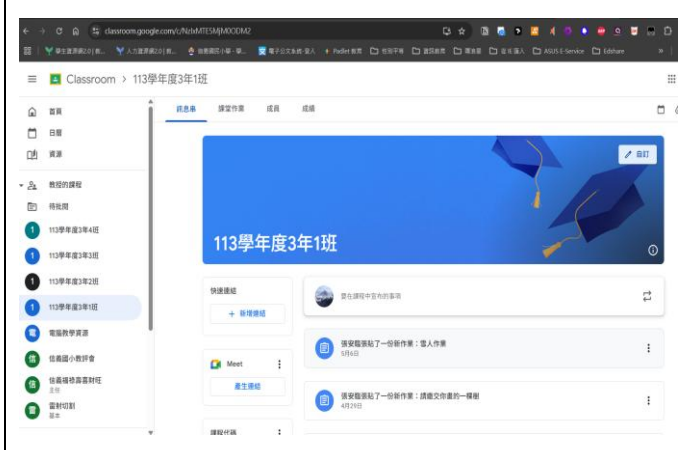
classroom.google.com/c/NzIxMTE5MjM0ODM2

Classroom › 113學年度3年1班

首頁
日曆
資源
教授的課程
待批閱
113學年度3年4班
113學年度3年3班
113學年度3年2班
113學年度3年1班
電腦教學資源
佳興國小教評會
佳興補救教學教材班
雲端切割

訊息串 課堂作業 成員 成績

自訂

113學年度3年1班

快速連結
+ 新增連結

Meet
產生連結

課程代碼

發布課程中宣布的事項

張安龍張貼了一份新作業：雪人作業
5月6日

張安龍張貼了一份新作業：請繪交你畫的一棵樹
4月29日